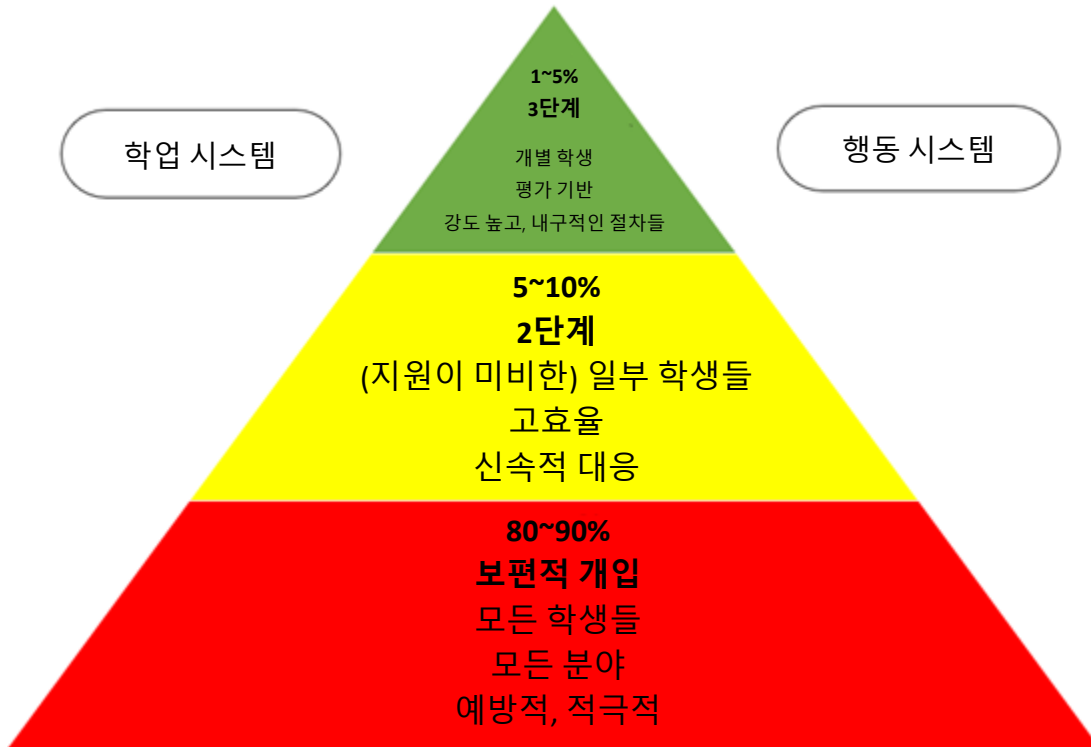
학업 시스템

1~5%
3단계
개별 학생
평가 기반
강도 높고, 내구적인 절차들

행동 시스템

5~10%
2단계
(지원이 미비한) 일부 학생들
고효율
신속적 대응

80~90%
보편적 개입
모든 학생들
모든 분야
예방적, 적극적